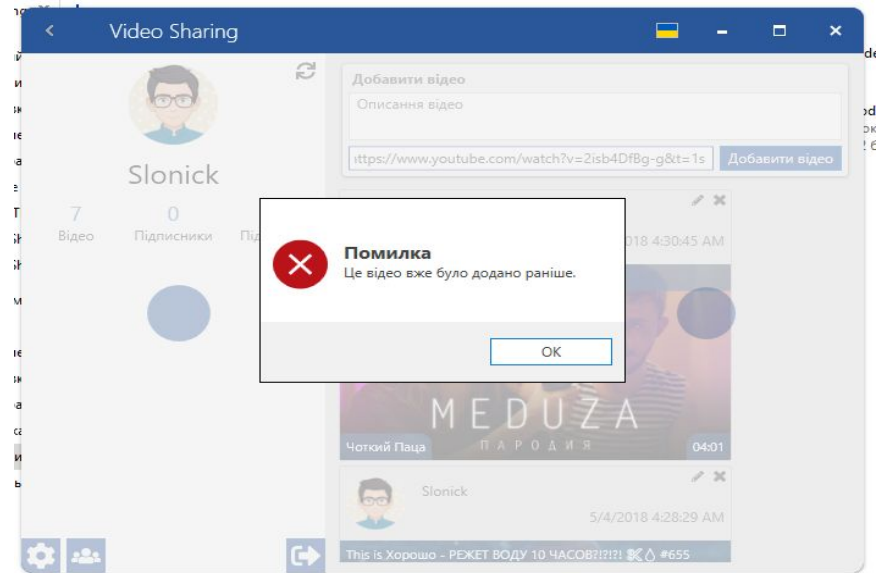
Video Sharing

Slonick

7
Відео

0
Підписники

Під

Добавити відео

Описання відео

https://www.youtube.com/watch?v=2isb4DfBg-g&t=1s

Добавити відео

2018 4:30:45 AM

MEDUZA
ПАРОДИЯ

Чоткий Паца

04:01

Slonick

5/4/2018 4:28:29 AM

This is Хорошо - РЕЖЕТ ВОДУ 10 ЧАСОВ?!?!?! #655

Помилка
Це відео вже було додано раніше.

OK